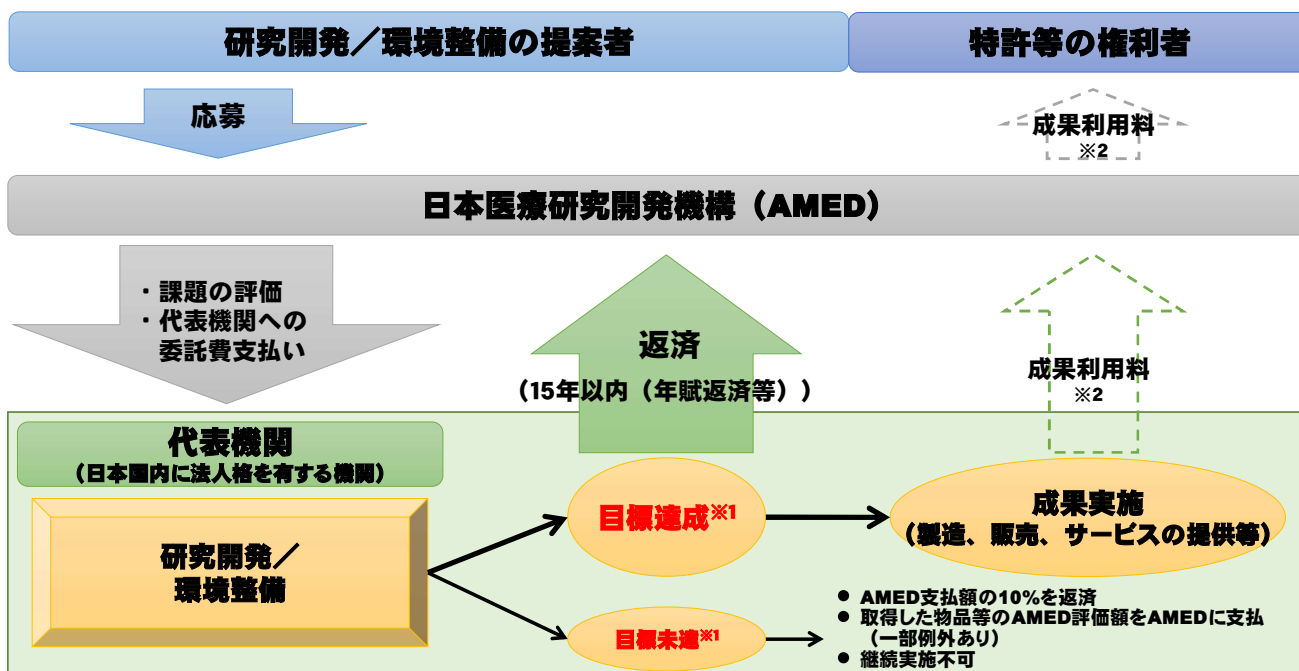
研究開発／環境整備の提案者

特許等の権利者

応募

成果利用料
※2

日本医療研究開発機構（AMED）

・課題の評価
・代表機関への委託費支払い

返済
（15年以内（年賦返済等））

成果利用料
※2

代表機関
（日本国内に法人格を有する機関）

研究開発／環境整備

目標達成※1

成果実施
（製造、販売、サービスの提供等）

目標未達※1

● AMED支払額の10%を返済
● 取得した物品等のAMED評価額をAMEDに支払（一部例外あり）
● 継続実施不可